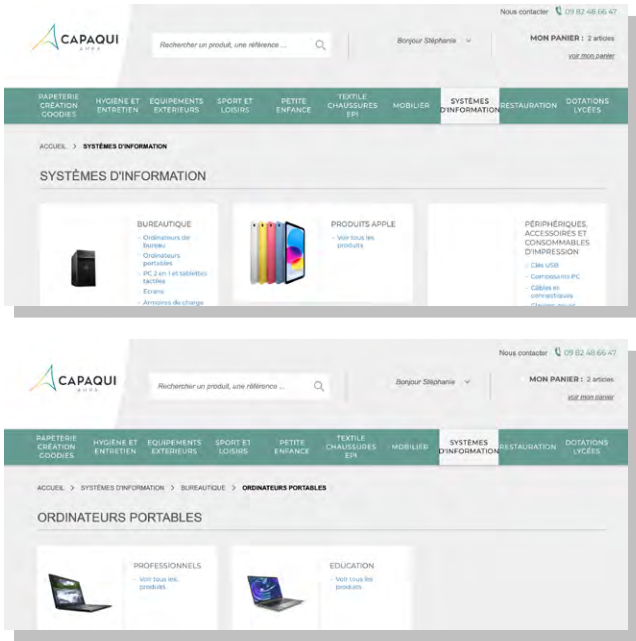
Nous contacter 09 82 48 66 47

CAPAQUI
AHPE

Rechercher un produit, une référence ...

Bonjour Stéphanie

MON PANIER :

voir mon panier

PAPETERIE CRÉATION GOODIES | HYGIÈNE ET ENTRETIEN | ÉQUIPEMENTS EXTÉRIEURS | SPORT ET LOISIRS | PETITE ENFANCE | TEXTILE CHAUSSURES EPI | MOBILIER | SYSTÈMES D'INFORMATION | RESTAURATION | DOTATIONS LYCÉES

ACCUEIL > SYSTÈMES D'INFORMATION

SYSTÈMES D'INFORMATION

BUREAUTIQUE
- Ordinateurs de bureau
- Ordinateurs portables
- PC 2 en 1 et tablettes tactiles
- Écrans
- Armoires de charge

PRODUITS APPLE
- Voir tous les produits

PÉRIPHÉRIQUES, ACCESSOIRES ET CONSOMMABLES D'IMPRESSION
- Clés USB
- Composants PC
- Câbles et connectiques
- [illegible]

Nous contacter 09 82 48 66 47

CAPAQUI
AHPE

Rechercher un produit, une référence ...

Bonjour Stéphanie

MON PANIER : 2 articles

voir mon panier

PAPETERIE CRÉATION GOODIES | HYGIÈNE ET ENTRETIEN | ÉQUIPEMENTS EXTÉRIEURS | SPORT ET LOISIRS | PETITE ENFANCE | TEXTILE CHAUSSURES EPI | MOBILIER | SYSTÈMES D'INFORMATION | RESTAURATION | DOTATIONS LYCÉES

ACCUEIL > SYSTÈMES D'INFORMATION > BUREAUTIQUE > ORDINATEURS PORTABLES

ORDINATEURS PORTABLES

PROFESSIONNELS
- Voir tous les produits

EDUCATION
- Voir tous les produits